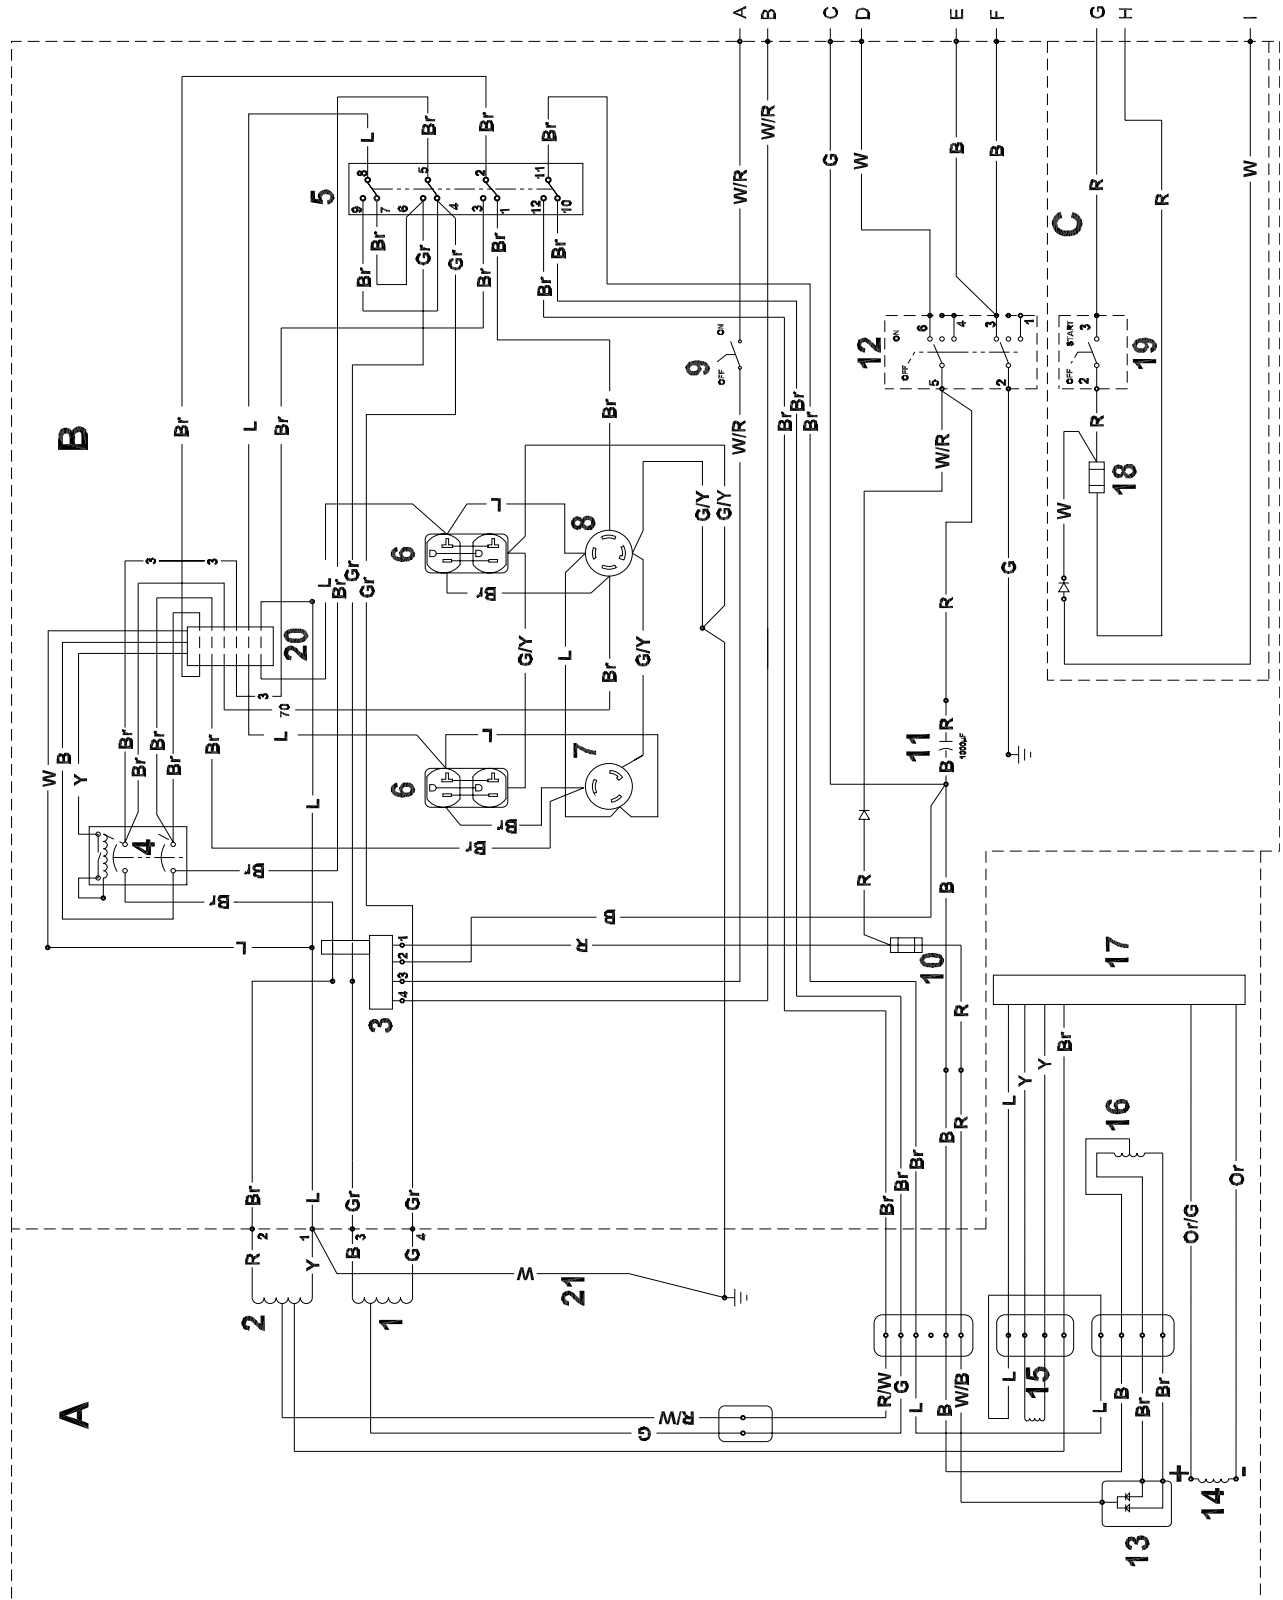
A
B
C
D
E
F
G
H
I

B

Br
L
Br
Br
Br
W/R
W/R
G
W
B
B
R
R
W

5
8
5
2
11
9
7
6
4
3
1
12
10

Br
Br
Gr
Gr
Br
Br
Br
Br

C

12
ON
6
4
3
1
OFF
5
2

19
START
3
OFF
2

9
ON
OFF
W/R
Br
Br
Br
Br
W/R
R
18
W
G
R

Br
L
Br
Br
G/Y
G/Y
6
L
8
L
Br
Gr
Gr
Br
G/Y
L
Br
G/Y
3
3
20
3
70
L
6
L
7
Br
Br
11
B
R
1000μF
W
B
Y
Br
Br
Br
Br
Br
4
Br
Br
L
B
L
R
R
B
10
3
1
2
3
4
17
R
B
R
B
R
L
Y
Y
Br
Br
L
Gr
Gr
16
Br
Br
B
Or/G
Or
2
R
2
Y
1
B
3
G
4
W
21
1
2
R/W
G
L
B
W/B
L
15
L
B
Br
Br
+
-
14
13
A
R/W
G